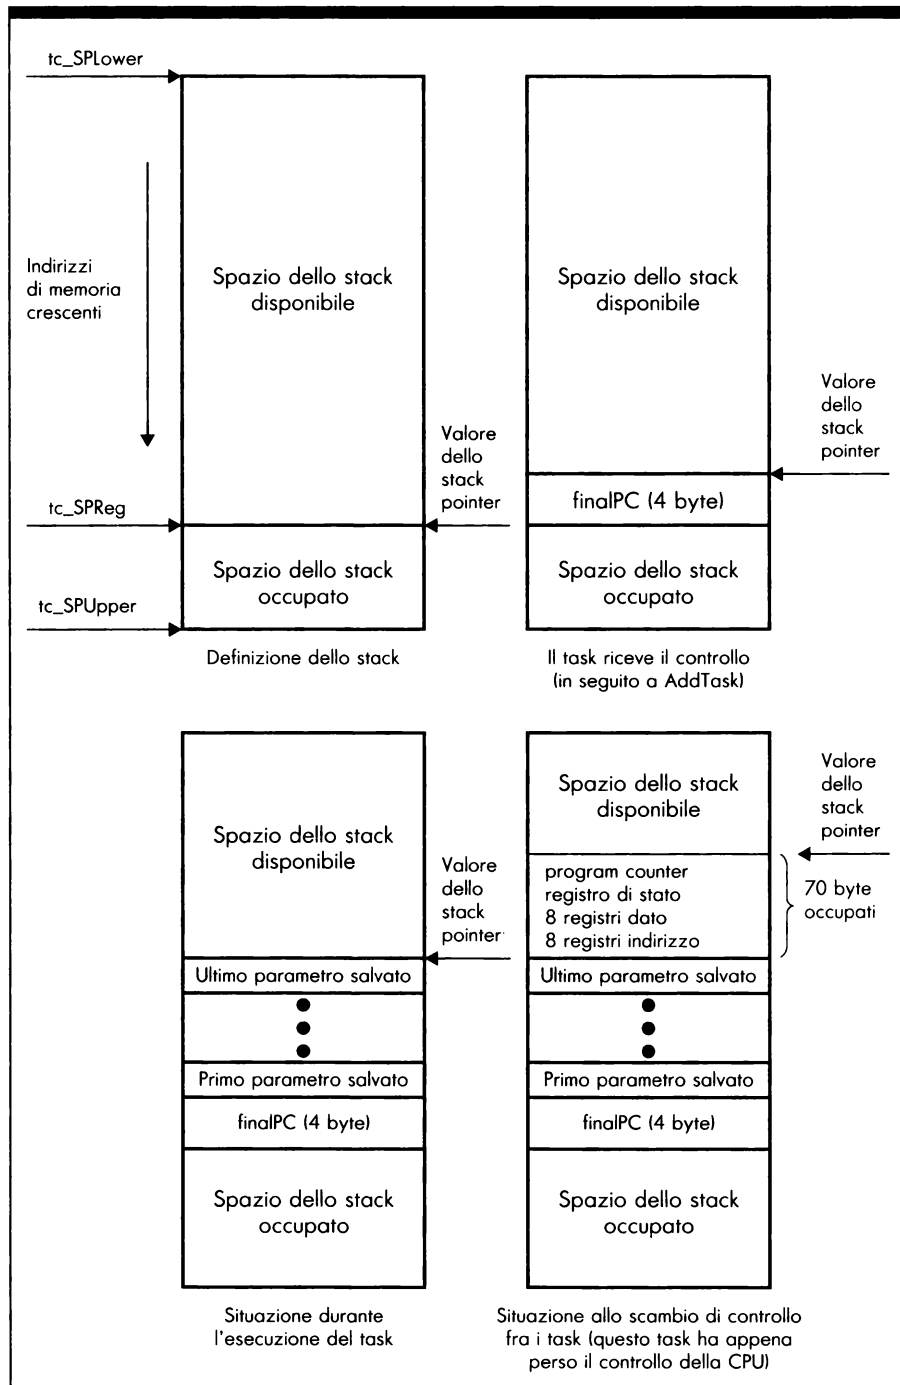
tc_SPLower

Indirizzi di memoria crescenti

tc_SPReg

tc_SPUpper

Spazio dello stack disponibile

Valore dello stack pointer

Spazio dello stack occupato

Definizione dello stack

Spazio dello stack disponibile

Valore dello stack pointer

finalPC (4 byte)

Spazio dello stack occupato

Il task riceve il controllo (in seguito a AddTask)

Spazio dello stack disponibile

Valore dello stack pointer

Ultimo parametro salvato

Primo parametro salvato

finalPC (4 byte)

Spazio dello stack occupato

Situazione durante l'esecuzione del task

Spazio dello stack disponibile

Valore dello stack pointer

program counter
registro di stato
8 registri dato
8 registri indirizzo

70 byte occupati

Ultimo parametro salvato

Primo parametro salvato

finalPC (4 byte)

Spazio dello stack occupato

Situazione allo scambio di controllo fra i task (questo task ha appena perso il controllo della CPU)